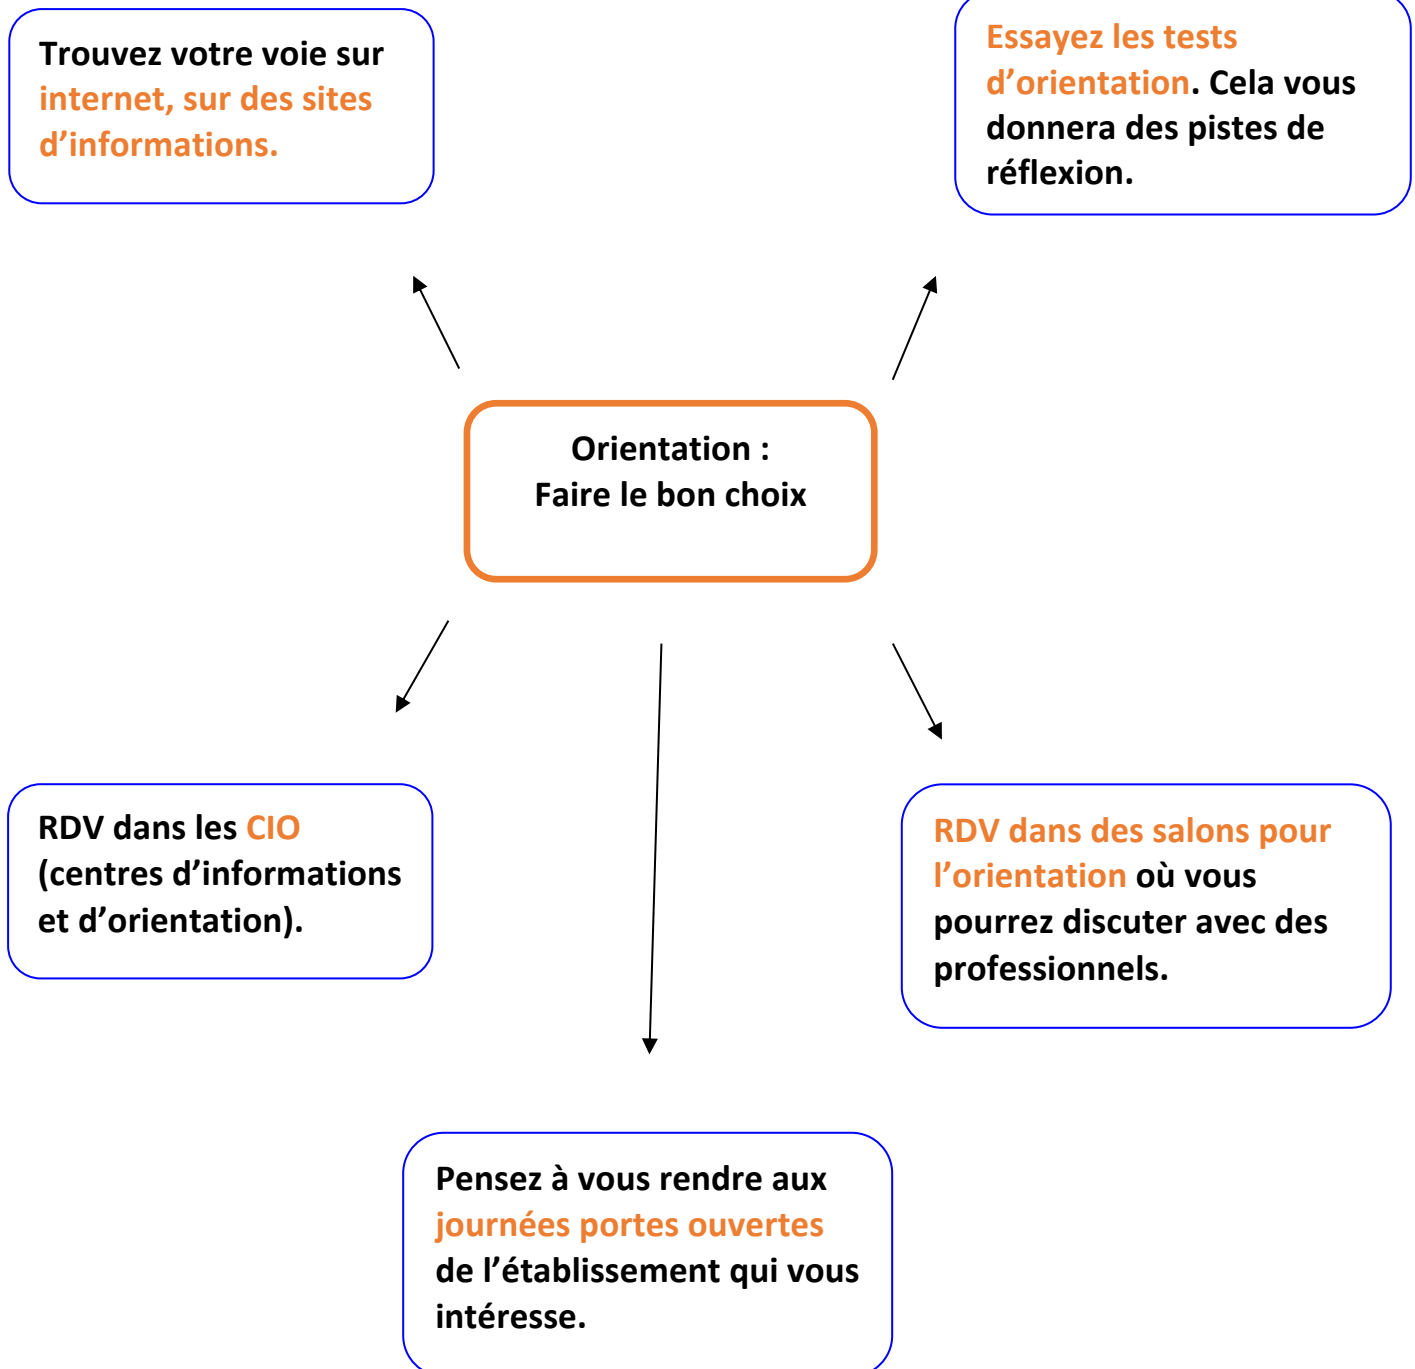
Trouvez votre voie sur internet, sur des sites d’informations.

Essayez les tests d’orientation. Cela vous donnera des pistes de réflexion.

Orientation :
Faire le bon choix

RDV dans les CIO (centres d’informations et d’orientation).

RDV dans des salons pour l’orientation où vous pourrez discuter avec des professionnels.

Pensez à vous rendre aux journées portes ouvertes de l’établissement qui vous intéresse.